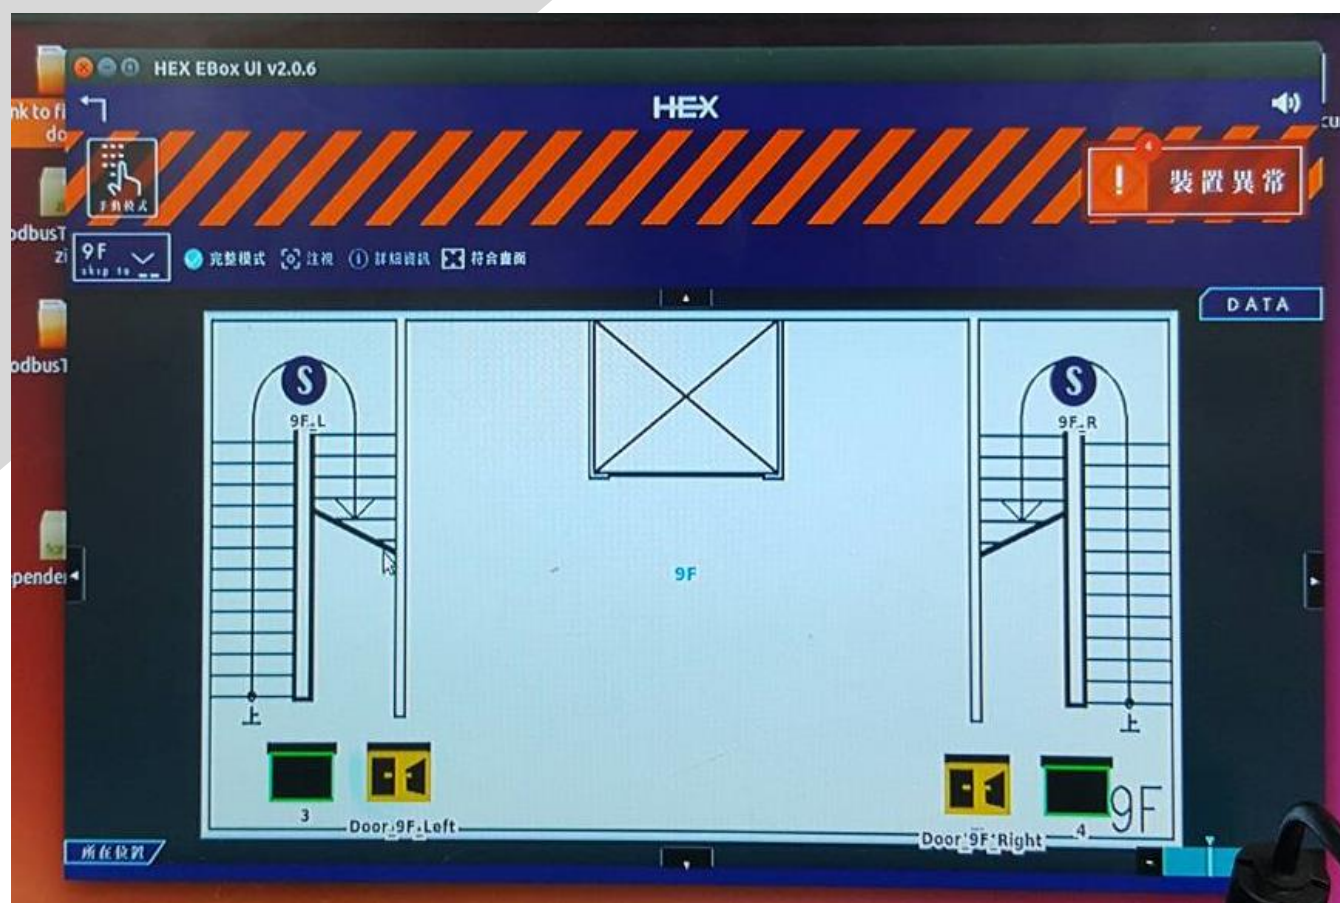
HEX EBox UI v2.0.6

nk to fi
do

odbusT
zi

odbusT

pender

HEX

手動模式

4
裝置異常

9F
skip to

完整模式 注視 詳細資訊 符合畫面

DATA

S
9F_L

S
9F_R

9F

上

上

3
Door_9F_Left

Door_9F_Right
4
9F

所在位置